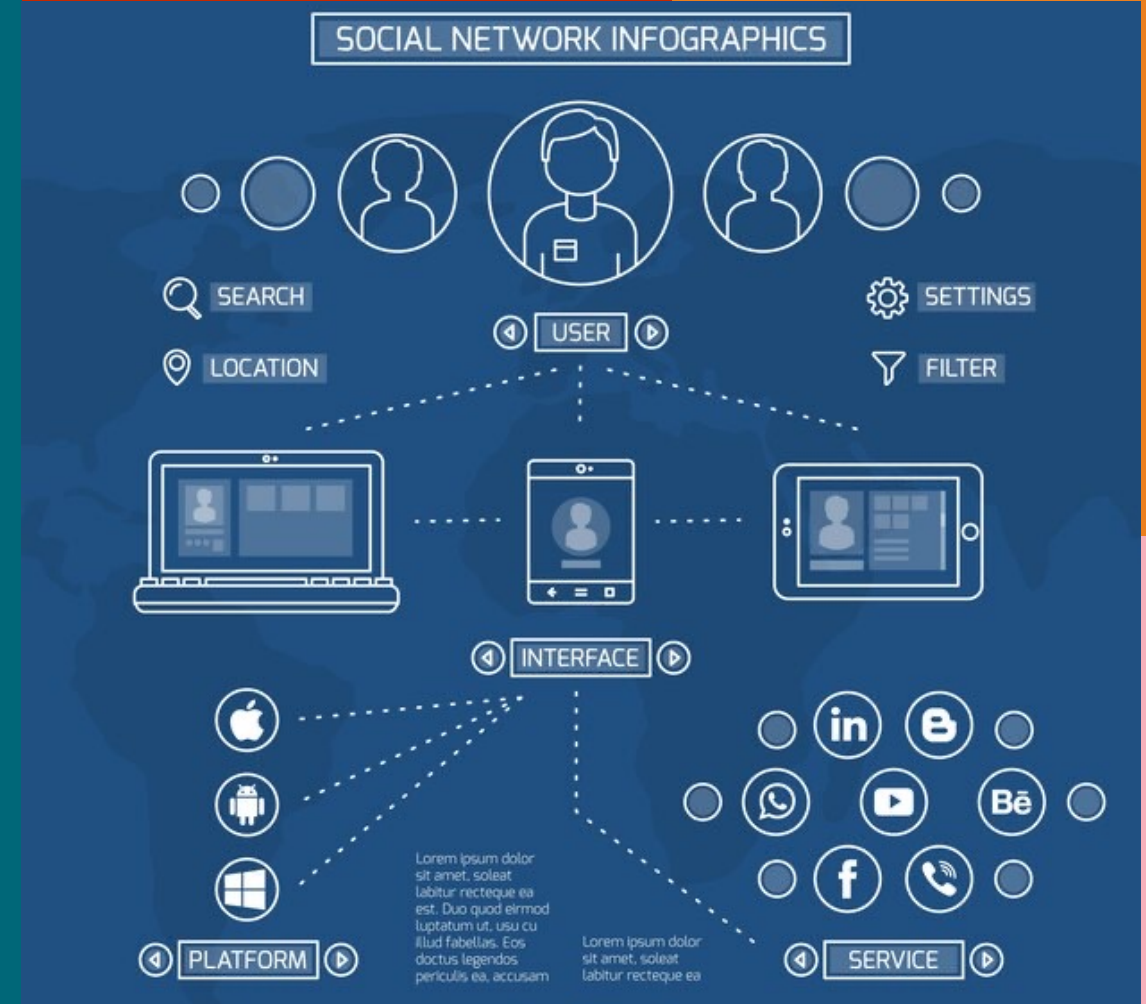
SOCIAL NETWORK INFOGRAPHICS

SEARCH

LOCATION

USER

SETTINGS

FILTER

INTERFACE

in

Bē

f

PLATFORM

Lorem ipsum dolor sit amet, soleat labitur recteque ea est. Duo quod eirmod luptatum ut, usu cu illud fabellas. Eos doctus legendos periculis ea, accusam

Lorem ipsum dolor sit amet, soleat labitur recteque ea

SERVICE